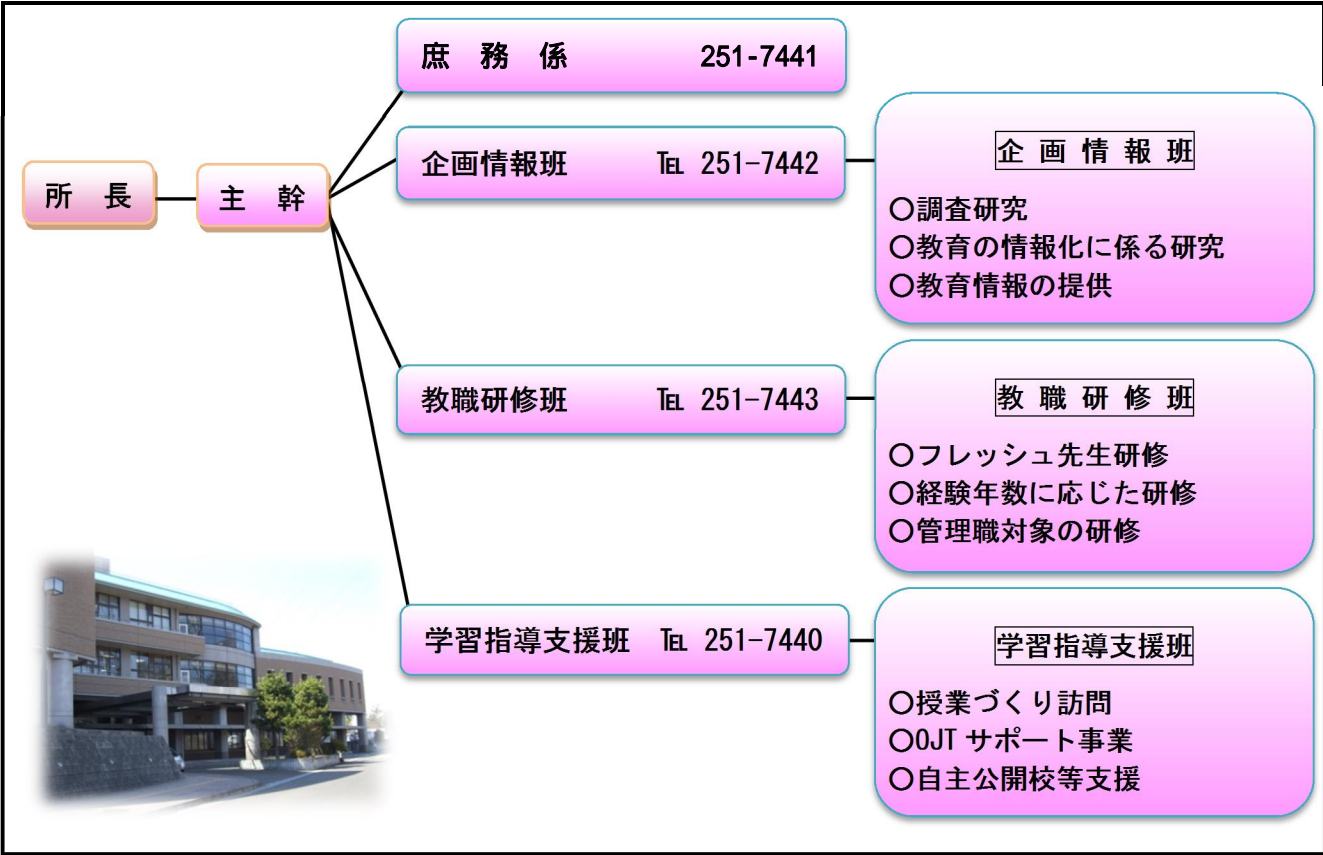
所 長

主 幹

庶 務 係 251-7441

企画情報班 TEL 251-7442

企 画 情 報 班
○調査研究
○教育の情報化に係る研究
○教育情報の提供

教職研修班 TEL 251-7443

教 職 研 修 班
○フレッシュ先生研修
○経験年数に応じた研修
○管理職対象の研修

学習指導支援班 TEL 251-7440

学習指導支援班
○授業づくり訪問
○OJT サポート事業
○自主公開校等支援